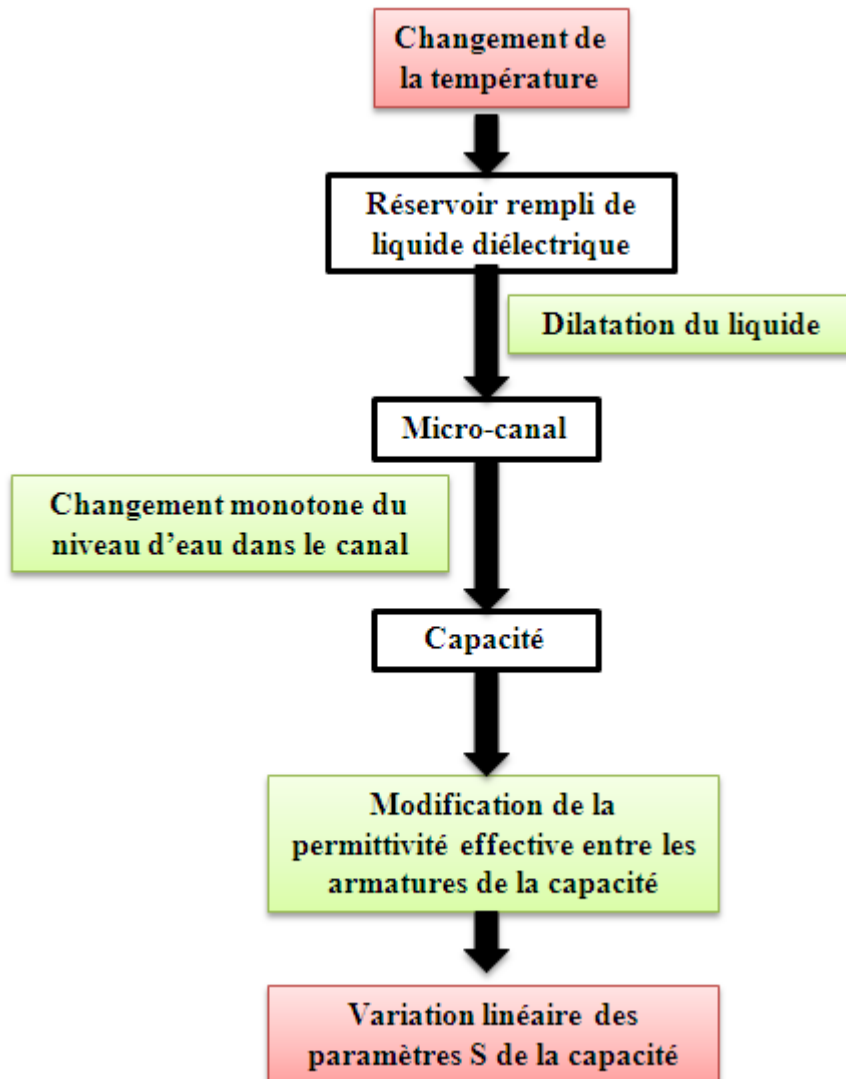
Changement de la température

Réservoir rempli de liquide diélectrique

Dilatation du liquide

Micro-canal

Changement monotone du niveau d'eau dans le canal

Capacité

Modification de la permittivité effective entre les armatures de la capacité

Variation linéaire des paramètres S de la capacité